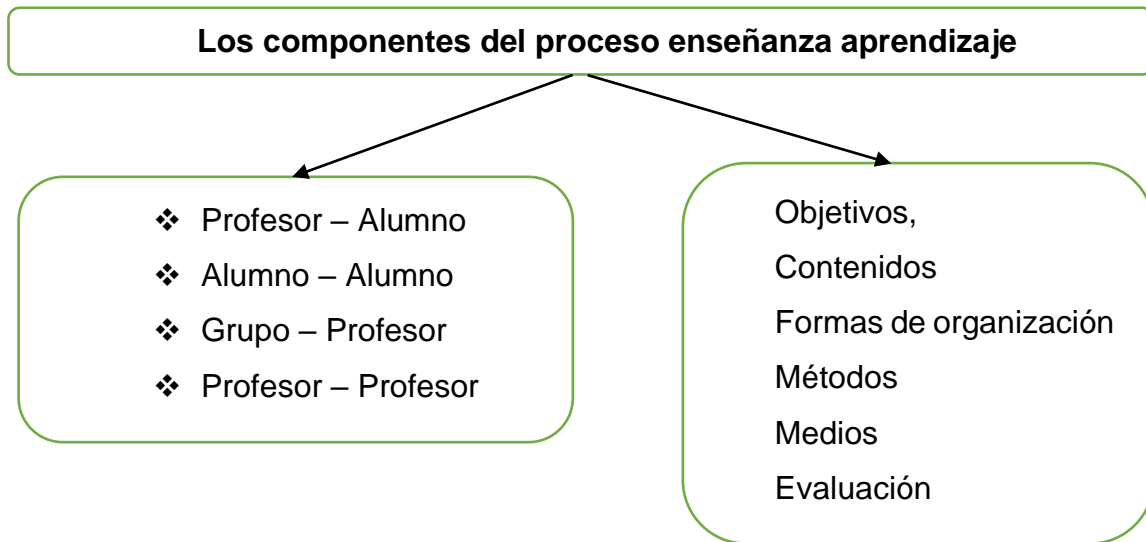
Los componentes del proceso enseñanza aprendizaje

❖ Profesor – Alumno
❖ Alumno – Alumno
❖ Grupo – Profesor
❖ Profesor – Profesor

Objetivos,
Contenidos
Formas de organización
Métodos
Medios
Evaluación